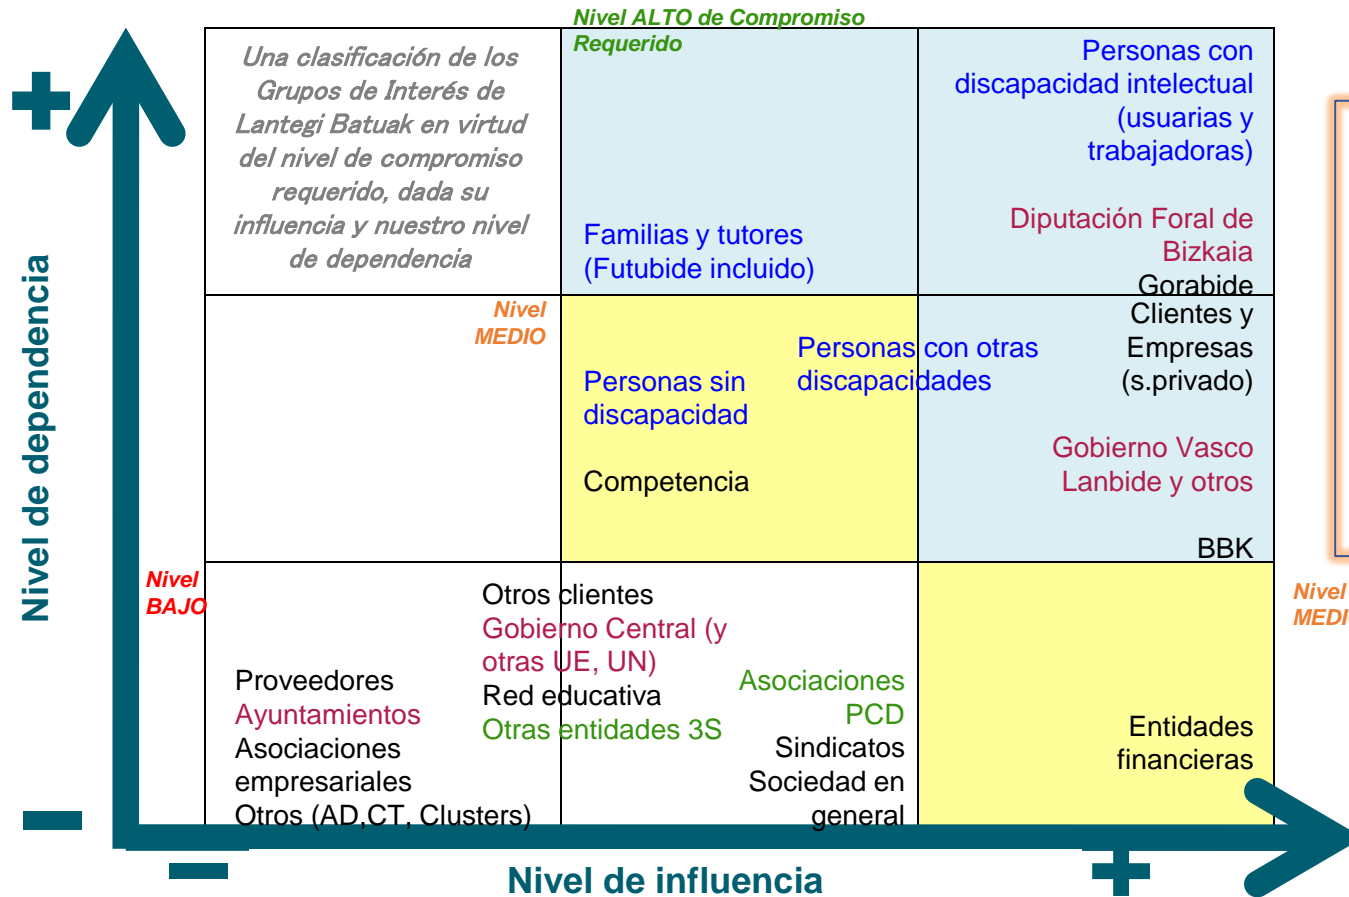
Nivel ALTO de Compromiso Requerido

+

Una clasificación de los Grupos de Interés de Lantegi Batuak en virtud del nivel de compromiso requerido, dada su influencia y nuestro nivel de dependencia

Familias y tutores (Futubide incluido)

Personas con discapacidad intelectual (usuarias y trabajadoras)

Diputación Foral de Bizkaia

Gorabide

Nivel MEDIO

Personas sin discapacidad

Competencia

Personas con otras discapacidades

Clientes y Empresas (s.privado)

Gobierno Vasco Lanbide y otros

BBK

Nivel de dependencia

Nivel BAJO

Proveedores
Ayuntamientos
Asociaciones empresariales
Otros (AD,CT, Clusters)

Otros clientes
Gobierno Central (y otras UE, UN)
Red educativa
Otras entidades 3S

Asociaciones PCD
Sindicatos
Sociedad en general

Entidades financieras

Nivel MEDI

−

−

Nivel de influencia

+